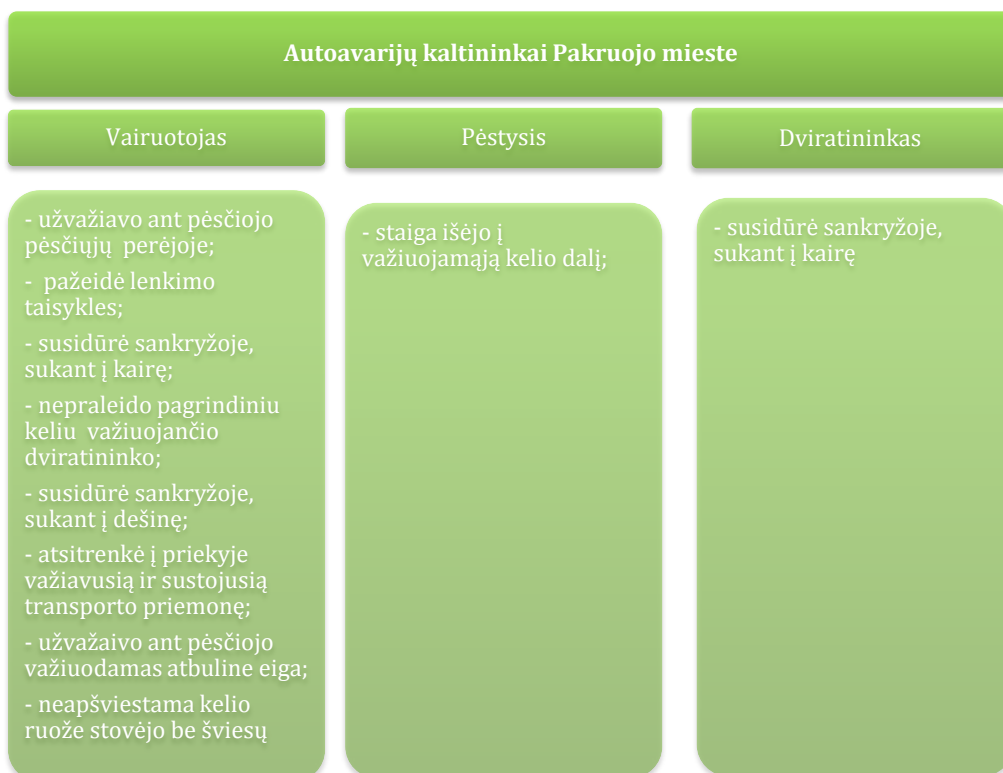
Autoavarijų kaltininkai Pakruojo mieste

Vairuotojas

Pėstysis

Dviratininkas

- užvažiavo ant pėsčiojo pėsčiųjų perėjoje;

- pažeidė lenkimo taisykles;

- susidūrė sankryžoje, sukant į kairę;

- nepraleido pagrindiniu keliu važiuojančio dviratininko;

- susidūrė sankryžoje, sukant į dešinę;

- atsitrenkė į priekyje važiavusią ir sustojusią transporto priemonę;

- užvažaivo ant pėsčiojo važiuodamas atbuline eiga;

- neapšviestama kelio ruože stovėjo be šviesų

- staiga išėjo į važiuojamąją kelio dalį;

- susidūrė sankryžoje, sukant į kairę